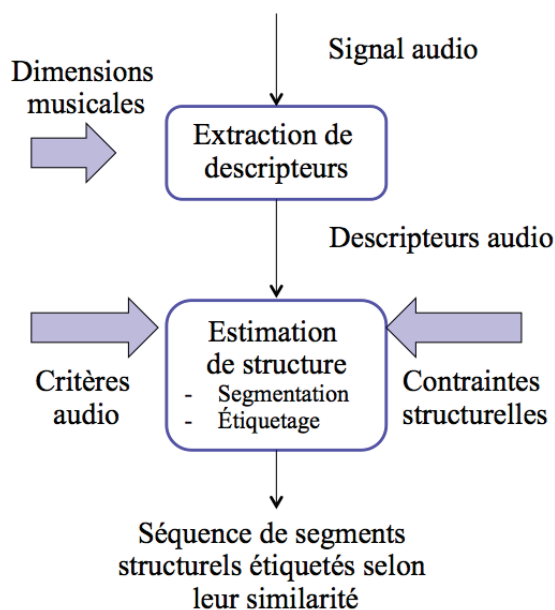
Signal audio

Dimensions musicales

Extraction de descripteurs

Descripteurs audio

Estimation de structure
- Segmentation
- Étiquetage

Critères audio

Contraintes structurelles

Séquence de segments structurels étiquetés selon leur similarité